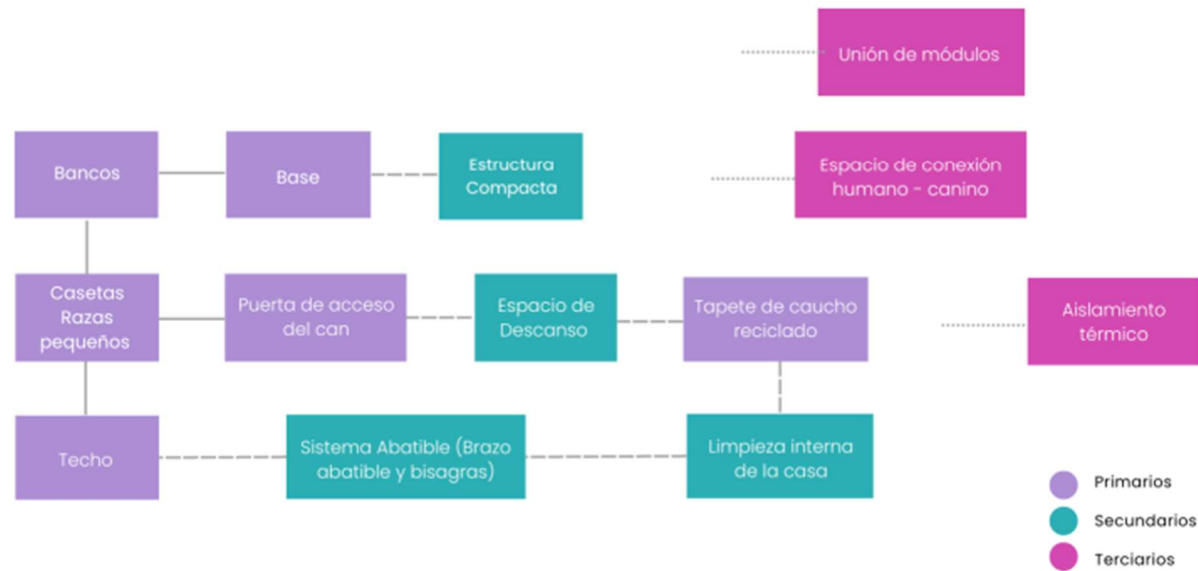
Unión de módulos

Bancos

Base

Estructura Compacta

Espacio de conexión humano - canino

Casetas Razas pequeños

Puerta de acceso del can

Espacio de Descanso

Tapete de caucho reciclado

Aislamiento térmico

Techo

Sistema Abatible (Brazo abatible y bisagras)

Limpieza interna de la casa

Primarios

Secundarios

Terciarios